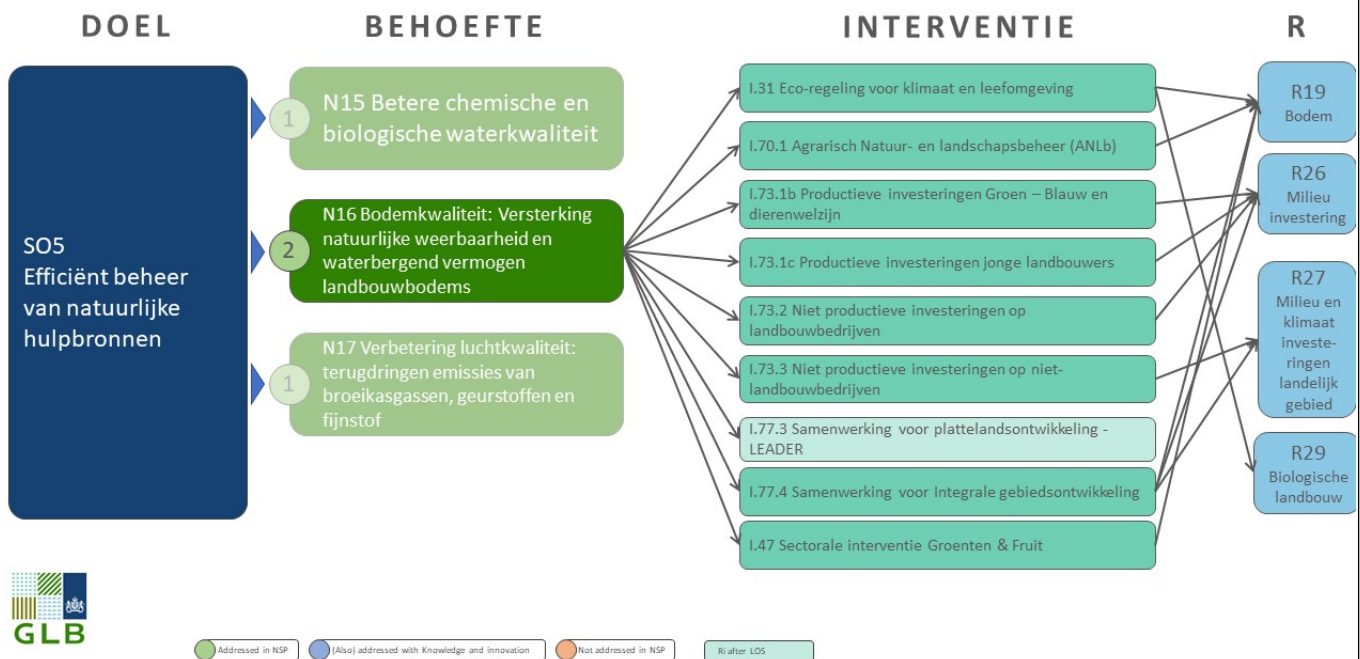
DOEL

BEHOEFTE

INTERVENTIE

R

SO5
Efficiënt beheer van natuurlijke hulpbronnen

1 N15 Betere chemische en biologische waterkwaliteit

2 N16 Bodemkwaliteit: Versterking natuurlijke weerbaarheid en waterbergend vermogen landbouwbodems

1 N17 Verbetering luchtkwaliteit: terugdringen emissies van broeikasgassen, geurstoffen en fijnstof

I.31 Eco-regeling voor klimaat en leefomgeving

I.70.1 Agrarisch Natuur- en landschapsbeheer (ANLb)

I.73.1b Productieve investeringen Groen – Blauw en dierenwelzijn

I.73.1c Productieve investeringen jonge landbouwers

I.73.2 Niet productieve investeringen op landbouwbedrijven

I.73.3 Niet productieve investeringen op niet-landbouwbedrijven

I.77.3 Samenwerking voor plattelandsontwikkeling - LEADER

I.77.4 Samenwerking voor Integrale gebiedsontwikkeling

I.47 Sectorale interventie Groenten & Fruit

R19
Bodem

R26
Milieu investering

R27
Milieu en klimaat investeringen landelijk gebied

R29
Biologische landbouw

GLB

Addressed in NSP
(Also) addressed with Knowledge and innovation
Not addressed in NSP
Ri after LOS